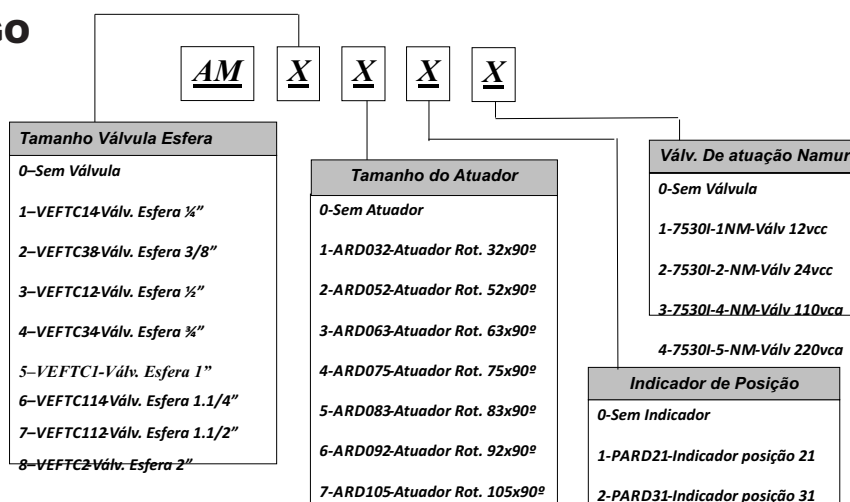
so

AM X X X X

Tamanho Válvula Esfera
0–Sem Válvula
1–VEFTC14-Válv. Esfera ¼"
2–VEFTC38-Válv. Esfera 3/8"
3–VEFTC12-Válv. Esfera ½"
4–VEFTC34-Válv. Esfera ¾"
5–VEFTC1-Válv. Esfera 1"
6–VEFTC114-Válv. Esfera 1.1/4"
7–VEFTC112-Válv. Esfera 1.1/2"
8–VEFTC2-Válv. Esfera 2"

Tamanho do Atuador
0-Sem Atuador
1-ARD032-Atuador Rot. 32x90º
2-ARD052-Atuador Rot. 52x90º
3-ARD063-Atuador Rot. 63x90º
4-ARD075-Atuador Rot. 75x90º
5-ARD083-Atuador Rot. 83x90º
6-ARD092-Atuador Rot. 92x90º
7-ARD105-Atuador Rot. 105x90º

Válv. De atuação Namur
0-Sem Válvula
1-7530I-1NM-Válv 12vcc
2-7530I-2-NM-Válv 24vcc
3-7530I-4-NM-Válv 110vca
4-7530I-5-NM-Válv 220vca

Indicador de Posição
0-Sem Indicador
1-PARD21-Indicador posição 21
2-PARD31-Indicador posição 31